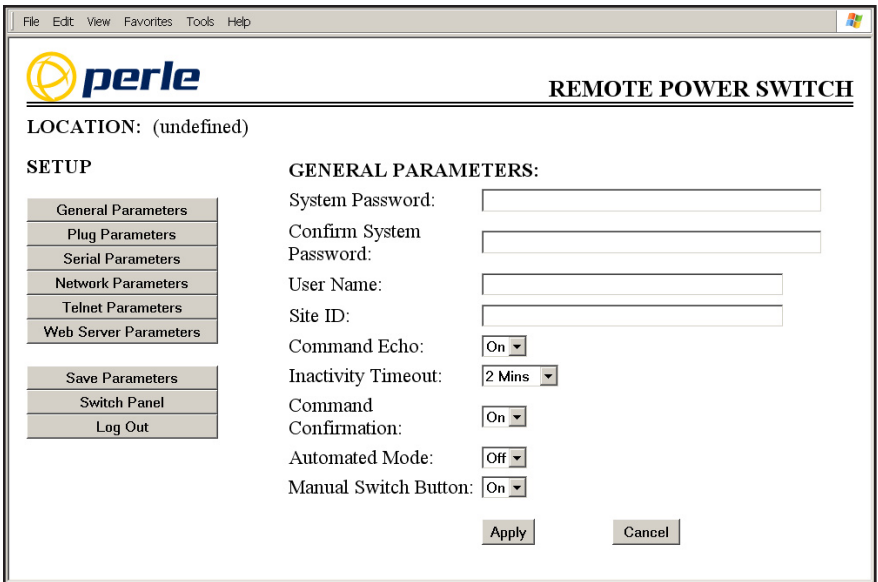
File Edit View Favorites Tools Help

perle

REMOTE POWER SWITCH

LOCATION: (undefined)

SETUP

General Parameters
Plug Parameters
Serial Parameters
Network Parameters
Telnet Parameters
Web Server Parameters

Save Parameters
Switch Panel
Log Out

GENERAL PARAMETERS:

System Password:
Confirm System Password:
User Name:
Site ID:
Command Echo: On
Inactivity Timeout: 2 Mins
Command Confirmation: On
Automated Mode: Off
Manual Switch Button: On

Apply Cancel